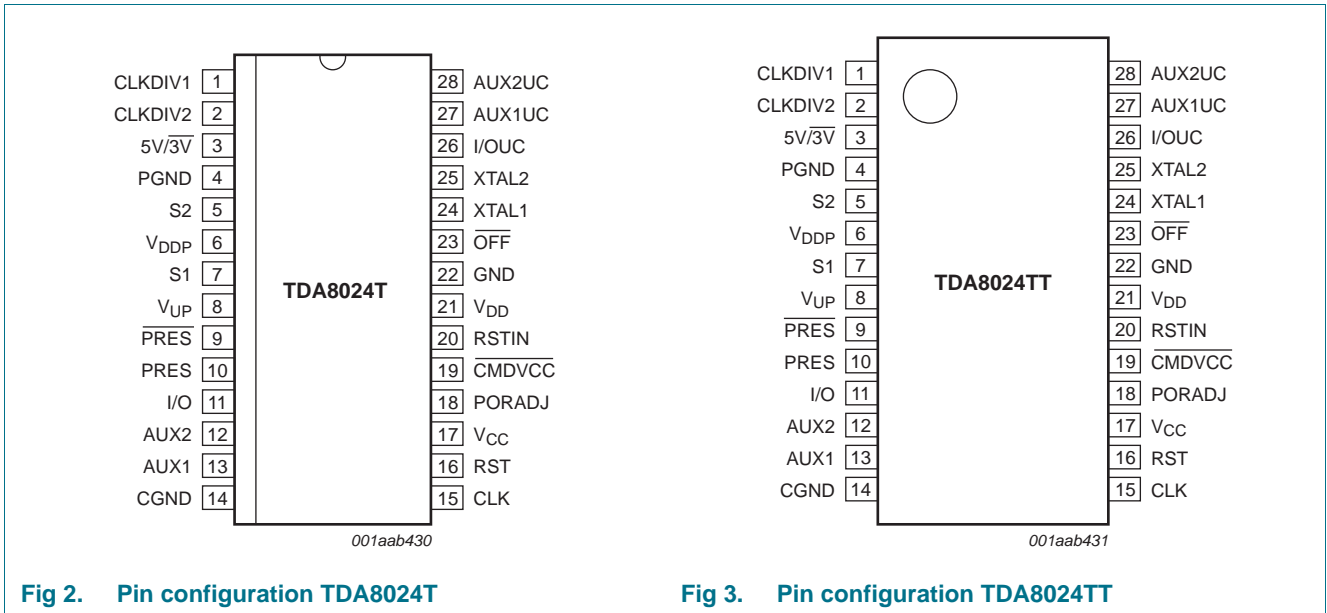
CLKDIV1 1
CLKDIV2 2
$5V/\overline{3V}$ 3
PGND 4
S2 5
$V_{DDP}$ 6
S1 7
$V_{UP}$ 8
$\overline{PRES}$ 9
PRES 10
I/O 11
AUX2 12
AUX1 13
CGND 14

TDA8024T

28 AUX2UC
27 AUX1UC
26 I/OUC
25 XTAL2
24 XTAL1
23 $\overline{OFF}$
22 GND
21 $V_{DD}$
20 RSTIN
19 $\overline{CMDVCC}$
18 PORADJ
17 $V_{CC}$
16 RST
15 CLK

001aab430

Fig 2. Pin configuration TDA8024T

CLKDIV1 1
CLKDIV2 2
$5V/\overline{3V}$ 3
PGND 4
S2 5
$V_{DDP}$ 6
S1 7
$V_{UP}$ 8
$\overline{PRES}$ 9
PRES 10
I/O 11
AUX2 12
AUX1 13
CGND 14

TDA8024TT

28 AUX2UC
27 AUX1UC
26 I/OUC
25 XTAL2
24 XTAL1
23 $\overline{OFF}$
22 GND
21 $V_{DD}$
20 RSTIN
19 $\overline{CMDVCC}$
18 PORADJ
17 $V_{CC}$
16 RST
15 CLK

001aab431

Fig 3. Pin configuration TDA8024TT